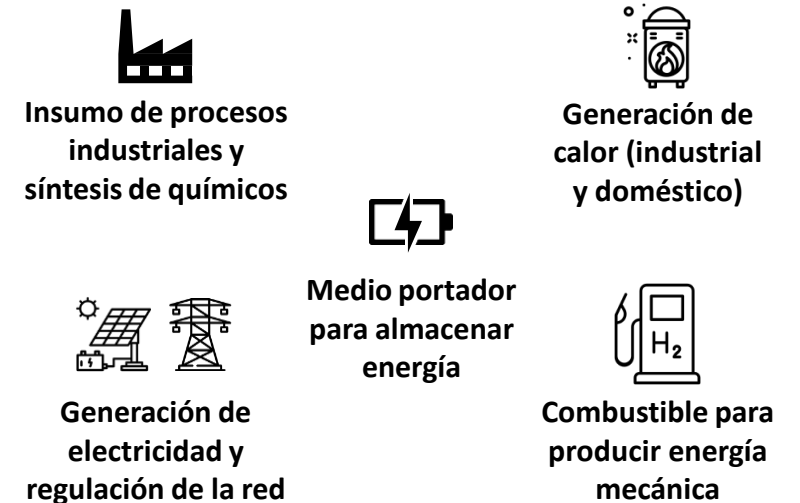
Insumo de procesos industriales y síntesis de químicos

Generación de calor (industrial y doméstico)

Medio portador para almacenar energía

Generación de electricidad y regulación de la red

$H_2$

Combustible para producir energía mecánica